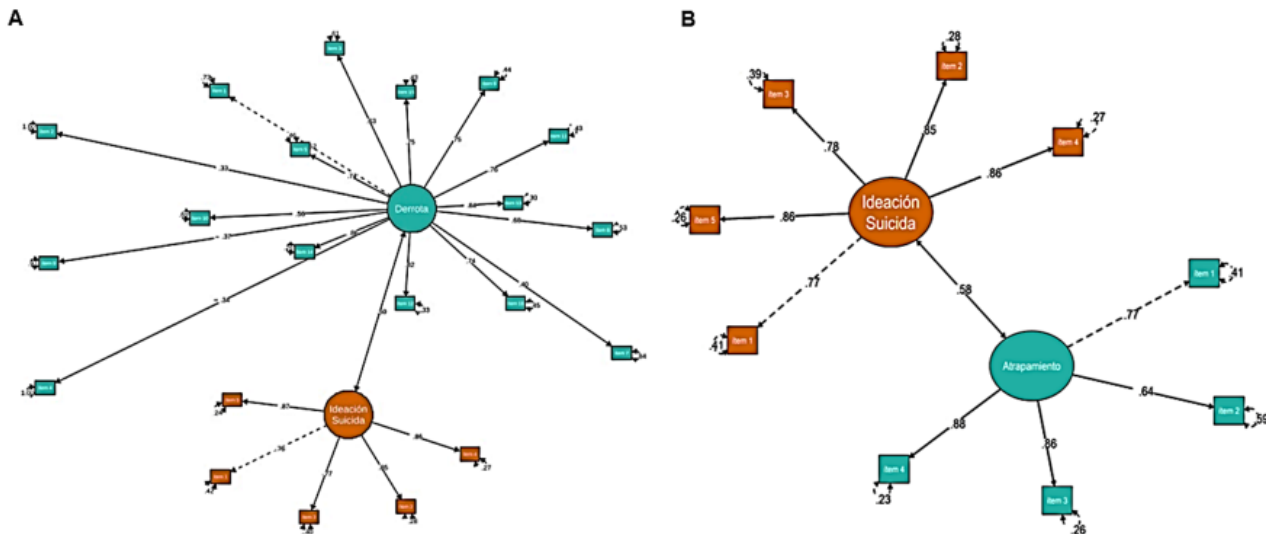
A

Derrota

Ideación Suicida

.33

.59

.37

.34

.75

.75

.76

.84

.69

.72

.40

.52

.59

.87

.86

.76

.77

.85

.44

.83

.30

.53

.55

.34

.35

.27

.24

.41

.26

.73

B

.28

.39

Ítem 2

Ítem 3

.85

Ítem 4

.27

.78

Ideación Suicida

.86

.26

Ítem 5

.86

.77

.58

Ítem 1

.41

Ítem 1

.41

.77

Atrapamiento

.64

Ítem 2

.59

.88

.86

Ítem 4

.23

Ítem 3

.26